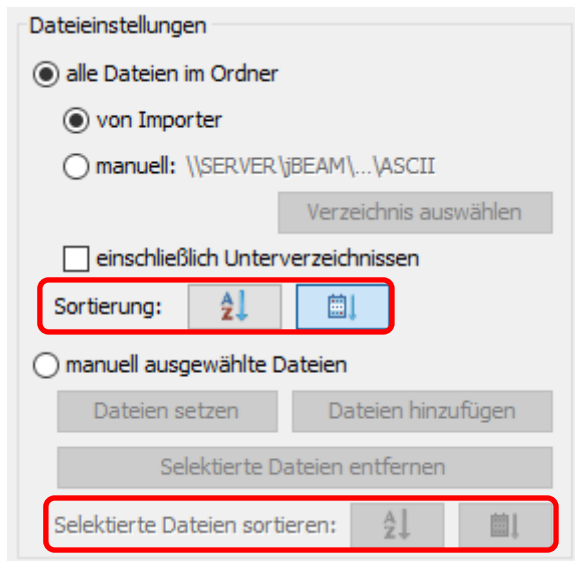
Dateieinstellungen

alle Dateien im Ordner

von Importer

manuell: \\SERVER\jBEAM\...\ASCII

Verzeichnis auswählen

einschließlich Unterverzeichnissen

Sortierung: AZ

manuell ausgewählte Dateien

Dateien setzen

Dateien hinzufügen

Selektierte Dateien entfernen

Selektierte Dateien sortieren: AZ